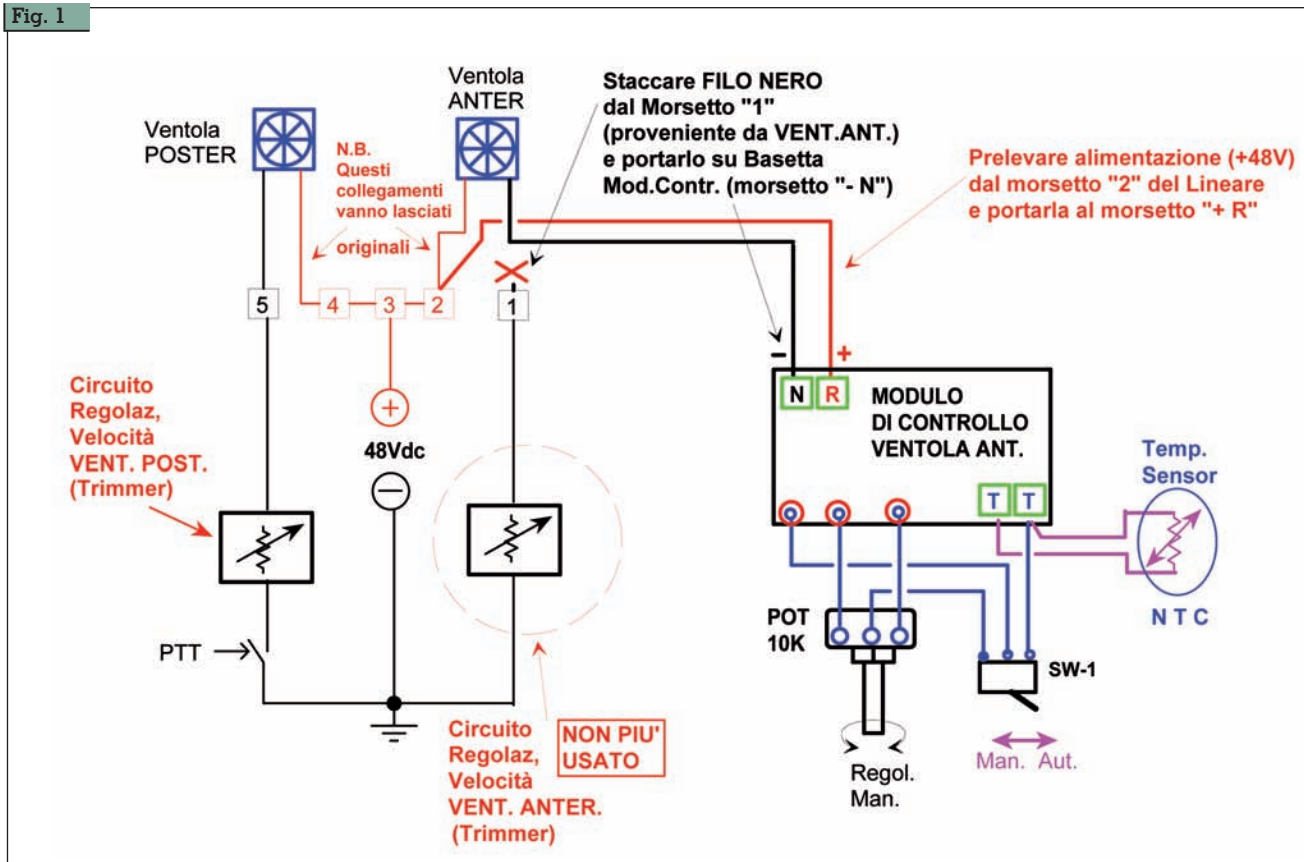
Fig. 1

Ventola ANTER

Staccare FILO NERO dal Morsetto "1" (proveniente da VENT.ANT.) e portarlo su Basetta Mod.Contr. (morsetto "- N")

Ventola POSTER

N.B. Questi collegamenti vanno lasciati originali

Prelevare alimentazione (+48V) dal morsetto "2" del Lineare e portarla al morsetto "+ R"

5

4

3

2

1

–

+

N

R

MODULO DI CONTROLLO VENTOLA ANT.

Circuito Regolaz, Velocità VENT. POST. (Trimmer)

+

48Vdc

Temp. Sensor

T

T

POT 10K

N T C

SW-1

PTT

Circuito Regolaz, Velocità VENT. ANTER. (Trimmer)

NON PIU' USATO

Regol. Man.

Man. Aut.